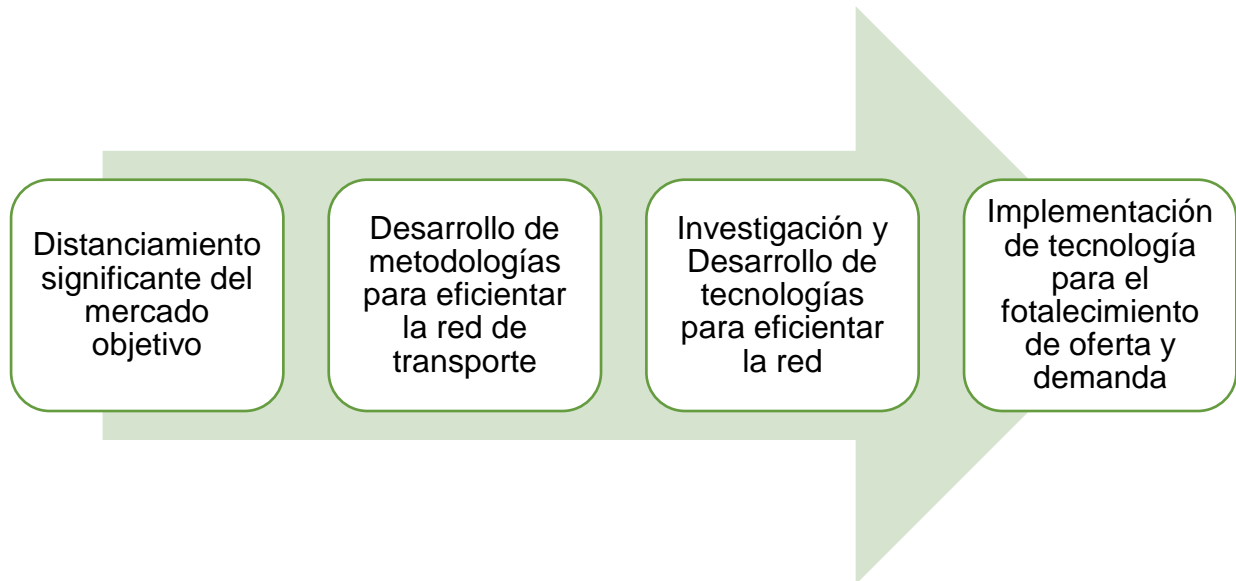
Distanciamiento significante del mercado objetivo

Desarrollo de metodologías para eficientar la red de transporte

Investigación y Desarrollo de tecnologías para eficientar la red

Implementación de tecnología para el fotalecimiento de oferta y demanda